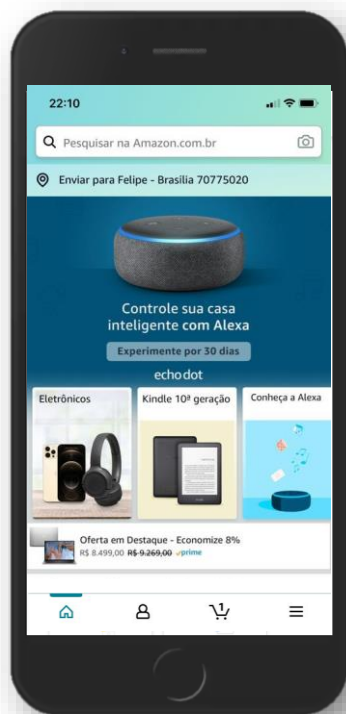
22:10

Pesquisar na Amazon.com.br

Enviar para Felipe - Brasilia 70775020

Controle sua casa inteligente com Alexa

Experimente por 30 dias

echodot

Eletrônicos

Kindle 10ª geração

Conheça a Alexa

Oferta em Destaque - Economize 8%

R$ 8.499,00 R$ 9.269,00 prime

1